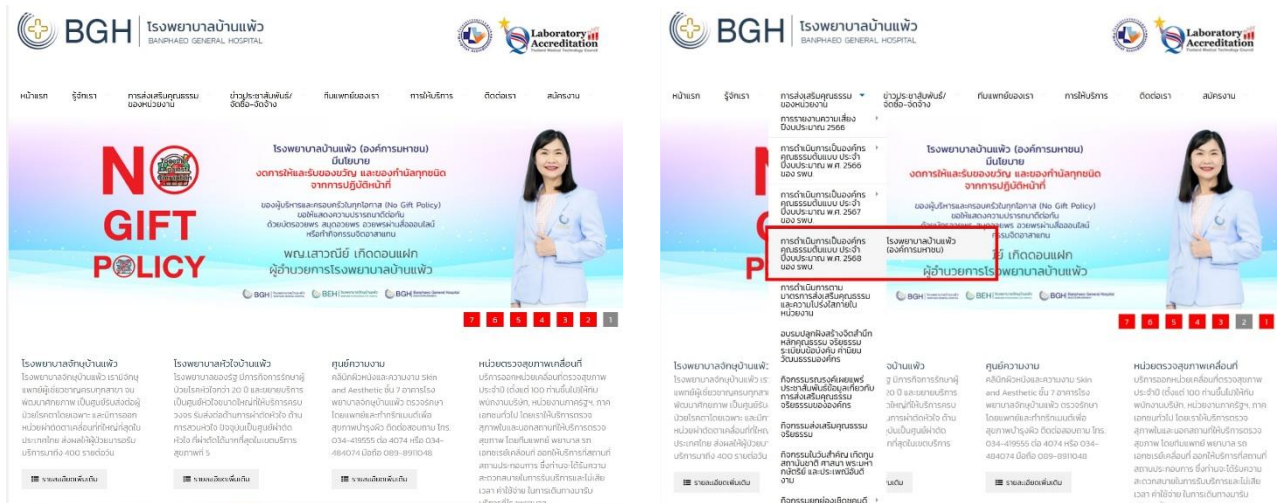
BGH โรงพยาบาลบ้านแพ้ว BANPHAEO GENERAL HOSPITAL

Laboratory Accreditation

หน้าแรก รู้จักเรา การส่งเสริมคุณธรรมของหน่วยงาน ข่าวประชาสัมพันธ์/จัดซื้อ-จัดจ้าง ทีมแพทย์ของเรา การให้บริการ ติดต่อเรา สมัครงาน

NO GIFT POLICY

โรงพยาบาลบ้านแพ้ว (องค์การมหาชน) มีนโยบาย งดการให้และรับของขวัญ และของกำนัลทุกชนิด จากการปฏิบัติหน้าที่

ขอผู้บริหารและครอบครัวในทุกโอกาส (No Gift Policy) ขอให้แสดงความปรารถนาดีต่อกัน ด้วยบัตรอวยพร สมุดอวยพร อวยพรผ่านสื่อออนไลน์ หรือทำกิจกรรมจิตอาสาแทน

พญ.เสาวณีย์ เกิดดอนแฝก ผู้อำนวยการโรงพยาบาลบ้านแพ้ว

7 6 5 4 3 2 1

โรงพยาบาลจักษุบ้านแพ้ว
โรงพยาบาลจักษุบ้านแพ้ว เราเป็นจักษุแพทย์ผู้เชี่ยวชาญครบทุกสาขา มีการพัฒนาศักยภาพ เป็นศูนย์รับส่งต่อผู้ป่วยโรคตาโดยเฉพาะ และมีการออกหน่วยผ่าตัดตาเคลื่อนที่ที่ใหญ่ที่สุดในประเทศไทย ส่งผลให้ผู้ป่วยมารับบริการมากถึง 400 รายต่อวัน

รายละเอียดเพิ่มเติม

โรงพยาบาลหัวใจบ้านแพ้ว
โรงพยาบาลหัวใจบ้านแพ้ว มีการรักษาผู้ป่วยโรคหัวใจกว่า 20 ปี และขยายบริการเป็นศูนย์หัวใจขนาดใหญ่ให้บริการตรวจวงจร รับส่งต่อด้านการผ่าตัดหัวใจ ด้านการสวนหัวใจ ปัจจุบันเป็นศูนย์ผ่าตัดหัวใจ ที่ผ่าตัดได้มากที่สุดในเขตบริการสุขภาพที่ 5

รายละเอียดเพิ่มเติม

ศูนย์ความงาม
คลินิกผิวหนังและความงาม Skin and Aesthetic ชั้น 7 อาคารโรงพยาบาลจักษุบ้านแพ้ว ตรวจรักษาโดยแพทย์และทำทรีทเมนต์เพื่อสุขภาพผิวสวย ติดต่อสอบถาม โทร. 034-419555 ต่อ 4074 หรือ 034-484074 มือถือ 089-8911048

รายละเอียดเพิ่มเติม

หน่วยตรวจสุขภาพเคลื่อนที่
บริการออกหน่วยเคลื่อนที่ตรวจสุขภาพประจำปี (ตั้งแต่ 100 ท่านขึ้นไป)ให้กับพนักงานบริษัท, หน่วยงานภาครัฐฯ, ภาคเอกชนทั่วไป โดยเราให้บริการตรวจสุขภาพในและนอกสถานที่ให้บริการตรวจสุขภาพ โดยทีมแพทย์ พยาบาล รถเอกซเรย์เคลื่อนที่ ออกให้บริการถึงสถานที่สถานประกอบการ ซึ่งท่านจะได้รับความสะดวกสบายในการรับบริการและไม่เสียเวลา ค่าใช้จ่าย ในการเดินทางมารับ

BGH โรงพยาบาลบ้านแพ้ว BANPHAEO GENERAL HOSPITAL

Laboratory Accreditation

หน้าแรก รู้จักเรา การส่งเสริมคุณธรรมของหน่วยงาน ข่าวประชาสัมพันธ์/จัดซื้อ-จัดจ้าง ทีมแพทย์ของเรา การให้บริการ ติดต่อเรา สมัครงาน

การรายงานความเสี่ยง ปีงบประมาณ 2566
การดำเนินการเป็นองค์กรคุณธรรมต้นแบบ ประจำปีงบประมาณ พ.ศ. 2566 ของ รพบ.
การดำเนินการเป็นองค์กรคุณธรรมต้นแบบ ประจำปีงบประมาณ พ.ศ. 2567 ของ รพบ.
การดำเนินการเป็นองค์กรคุณธรรมต้นแบบ ประจำปีงบประมาณ พ.ศ. 2568 ของ รพบ.
โรงพยาบาลบ้านแพ้ว (องค์การมหาชน)
การดำเนินการตามมาตรการส่งเสริมคุณธรรมและความโปร่งใสภายในหน่วยงาน
อบรมปลูกฝังสร้างจิตสำนึกหลักคุณธรรม จริยธรรม ระเบียบข้อบังคับ ค่านิยม วัฒนธรรมองค์กร
กิจกรรมรณรงค์เผยแพร่ประชาสัมพันธ์ข้อมูลเกี่ยวกับการส่งเสริมคุณธรรมจริยธรรมขององค์กร
กิจกรรมส่งเสริมคุณธรรมจริยธรรม
กิจกรรมในวันสำคัญ เทิดทูนสถาบันชาติ ศาสนา พระมหากษัตริย์ และประเพณีอันดีงาม
กิจกรรมเผยแพร่เกียรติยศ

โรงพยาบาลบ้านแพ้ว (องค์การมหาชน) มีนโยบาย งดการให้และรับของขวัญ และของกำนัลทุกชนิด จากการปฏิบัติหน้าที่

ผู้อำนวยการโรงพยาบาลบ้านแพ้ว

7 6 5 4 3 2 1

โรงพยาบาลจักษุบ้านแพ้ว
ศูนย์ความงาม
หน่วยตรวจสุขภาพเคลื่อนที่

รายละเอียดเพิ่มเติม